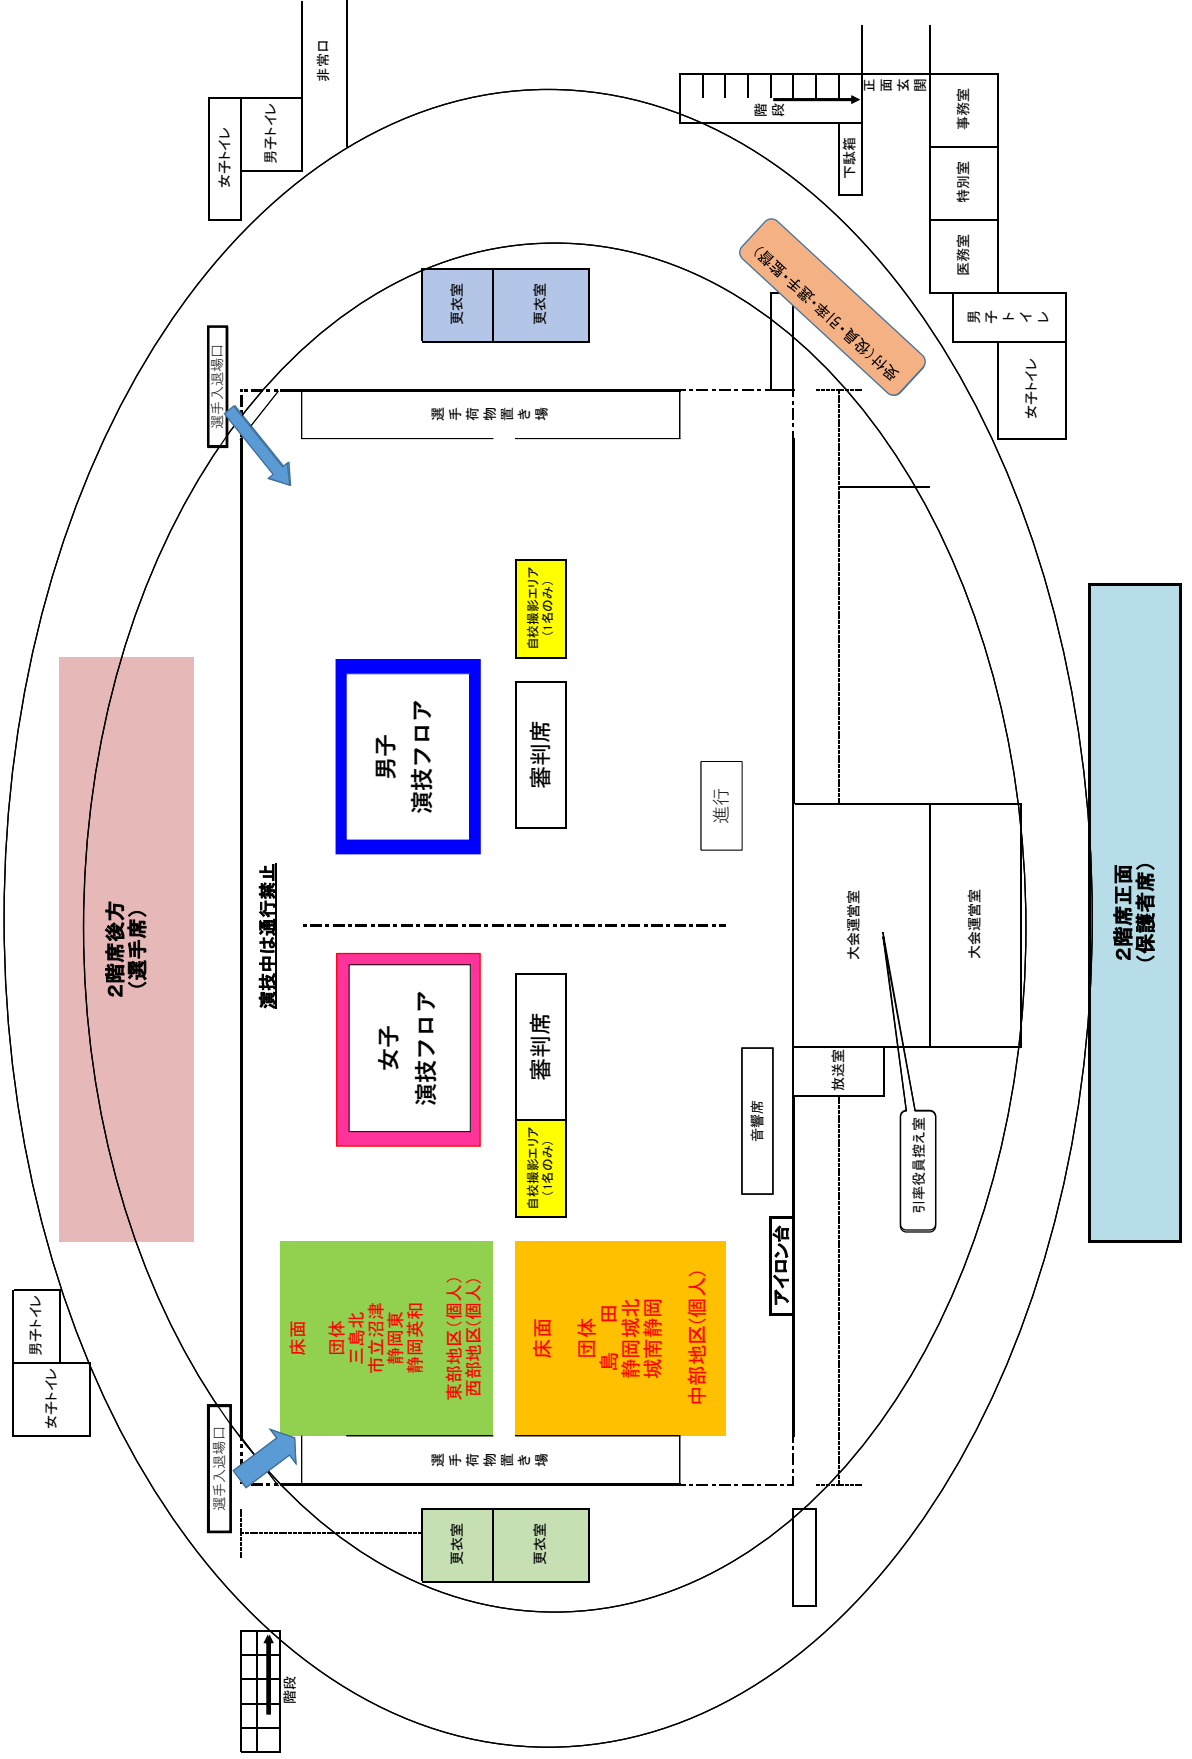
非常口
男子トイレ
女子トイレ
正面玄関
階段
下駄箱
事務室
特別室
医務室
男子トイレ
女子トイレ
受付（監督・引率・役員・審判）
更衣室
更衣室
選手入退場口
選手荷物置き場
自校撮影エリア（1名のみ）
男子
演技フロア
審判席
進行
2階席後方
（選手席）
演技中は通行禁止
2階席正面
（保護者席）
大会運営室
大会運営室
女子
演技フロア
審判席
自校撮影エリア（1名のみ）
音響席
放送室
引率役員控え室
アイロン台
床面
団体
三島北
市立沼津
静岡東
静岡英和
東部地区（個人）
西部地区（個人）
床面
団体
島田
静岡城北
城南静岡
中部地区（個人）
男子トイレ
女子トイレ
選手入退場口
選手荷物置き場
更衣室
更衣室
階段